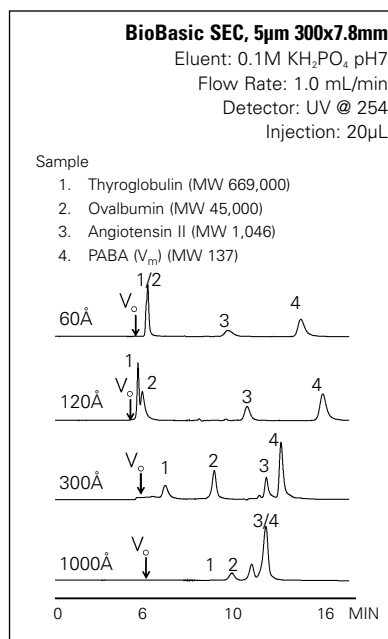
BioBasic SEC, 5µm 300x7.8mm

Eluent: 0.1M $KH_2PO_4$ pH7

Flow Rate: 1.0 mL/min

Detector: UV @ 254

Injection: 20µL

Sample

1. Thyroglobulin (MW 669,000)
2. Ovalbumin (MW 45,000)
3. Angiotensin II (MW 1,046)
4. PABA ($V_m$) (MW 137)

60Å $V_o$ 1/2 3 4

120Å $V_o$ 1 2 3 4

300Å $V_o$ 1 2 3 4

1000Å $V_o$ 1 2 3/4

0 6 10 16 MIN